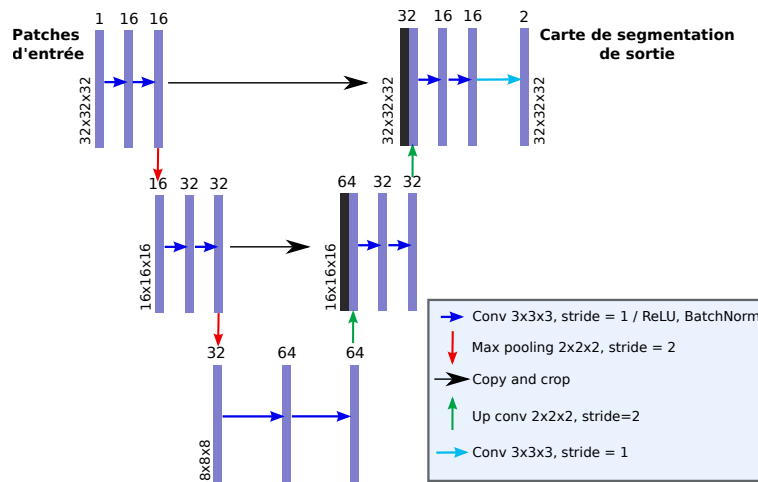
Patches d'entrée

1 16 16

32x32x32

32 16 16 2

Carte de segmentation de sortie

32x32x32

32x32x32

16 32 32

16x16x16

64 32 32

16x16x16

32 64 64

8x8x8

Conv 3x3x3, stride = 1 / ReLU, BatchNorm

Max pooling 2x2x2, stride = 2

Copy and crop

Up conv 2x2x2, stride=2

Conv 3x3x3, stride = 1